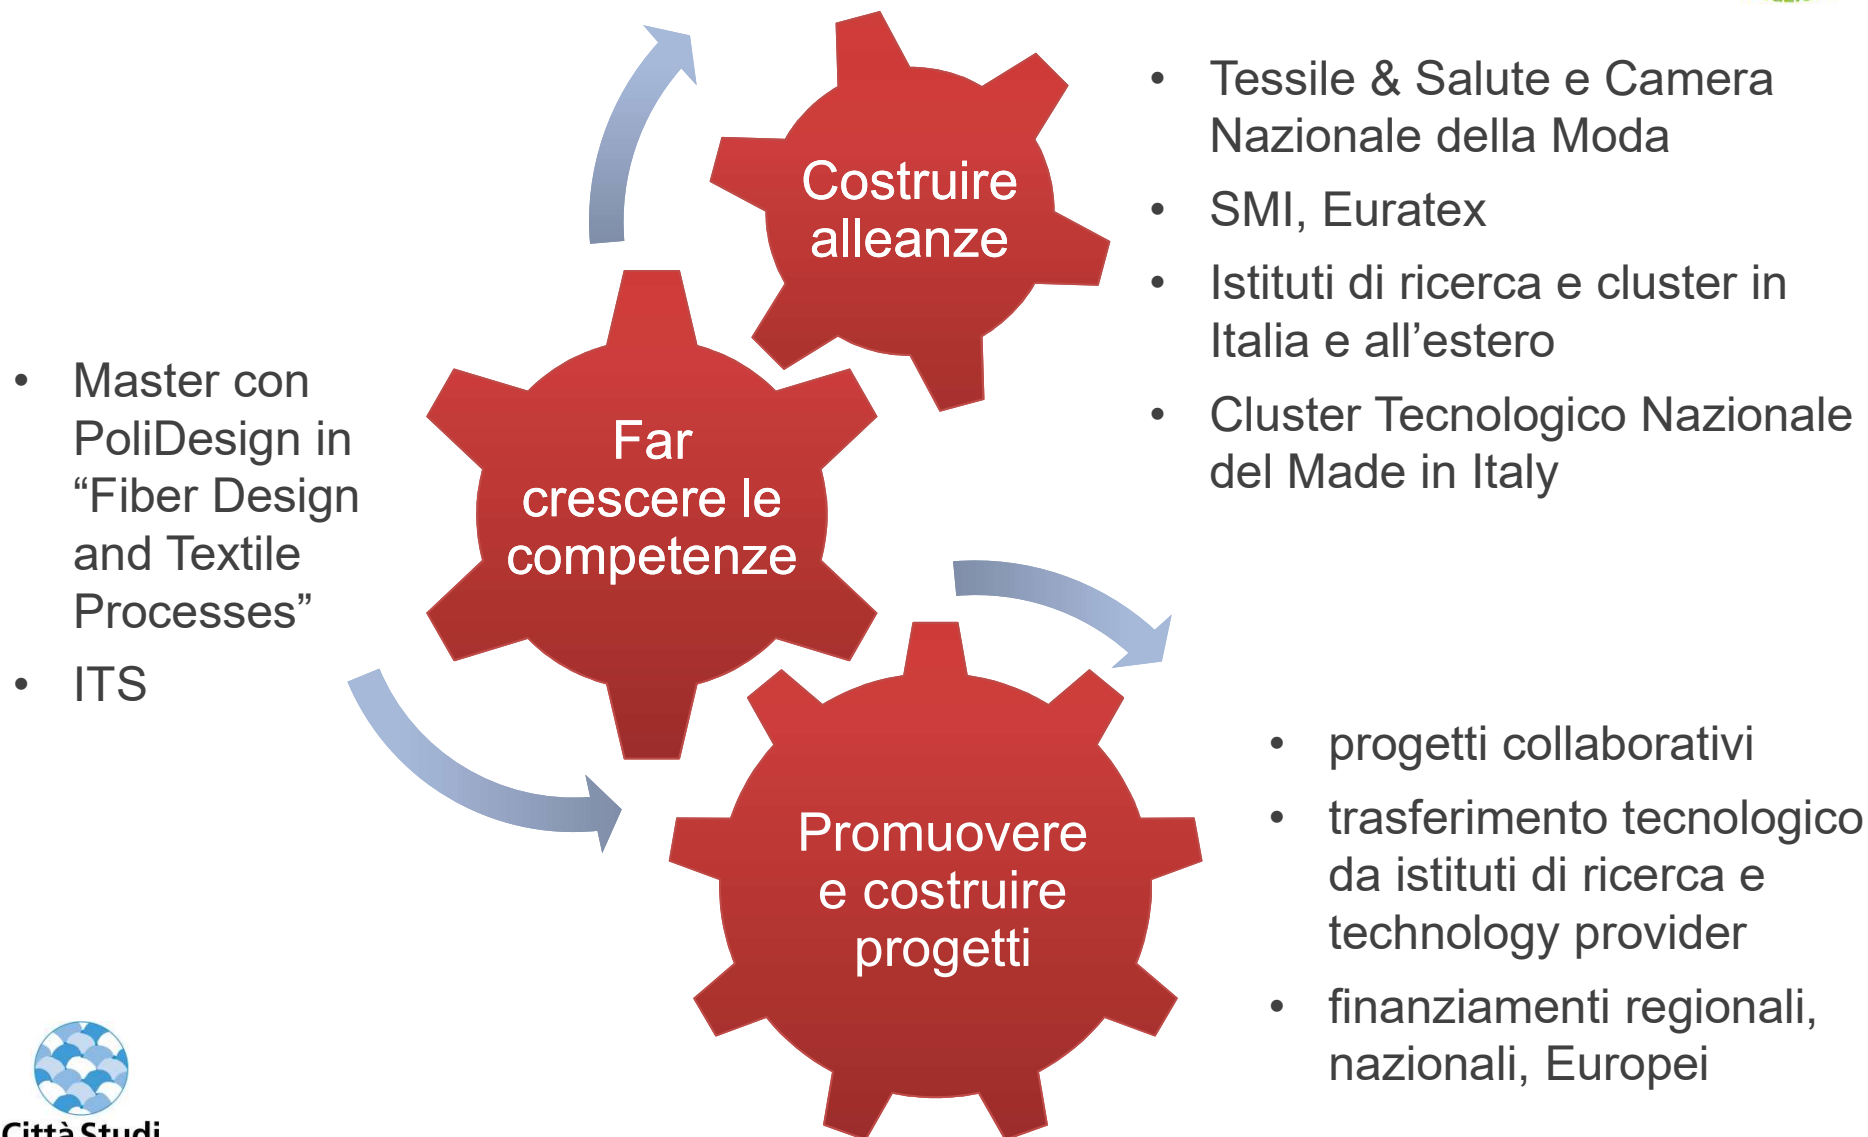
Costruire alleanze

- Tessile & Salute e Camera Nazionale della Moda
- SMI, Euratex
- Istituti di ricerca e cluster in Italia e all’estero
- Cluster Tecnologico Nazionale del Made in Italy

- Master con PoliDesign in “Fiber Design and Textile Processes”
- ITS

Far crescere le competenze

Promuovere e costruire progetti

- progetti collaborativi
- trasferimento tecnologico da istituti di ricerca e technology provider
- finanziamenti regionali, nazionali, Europei

Città Studi